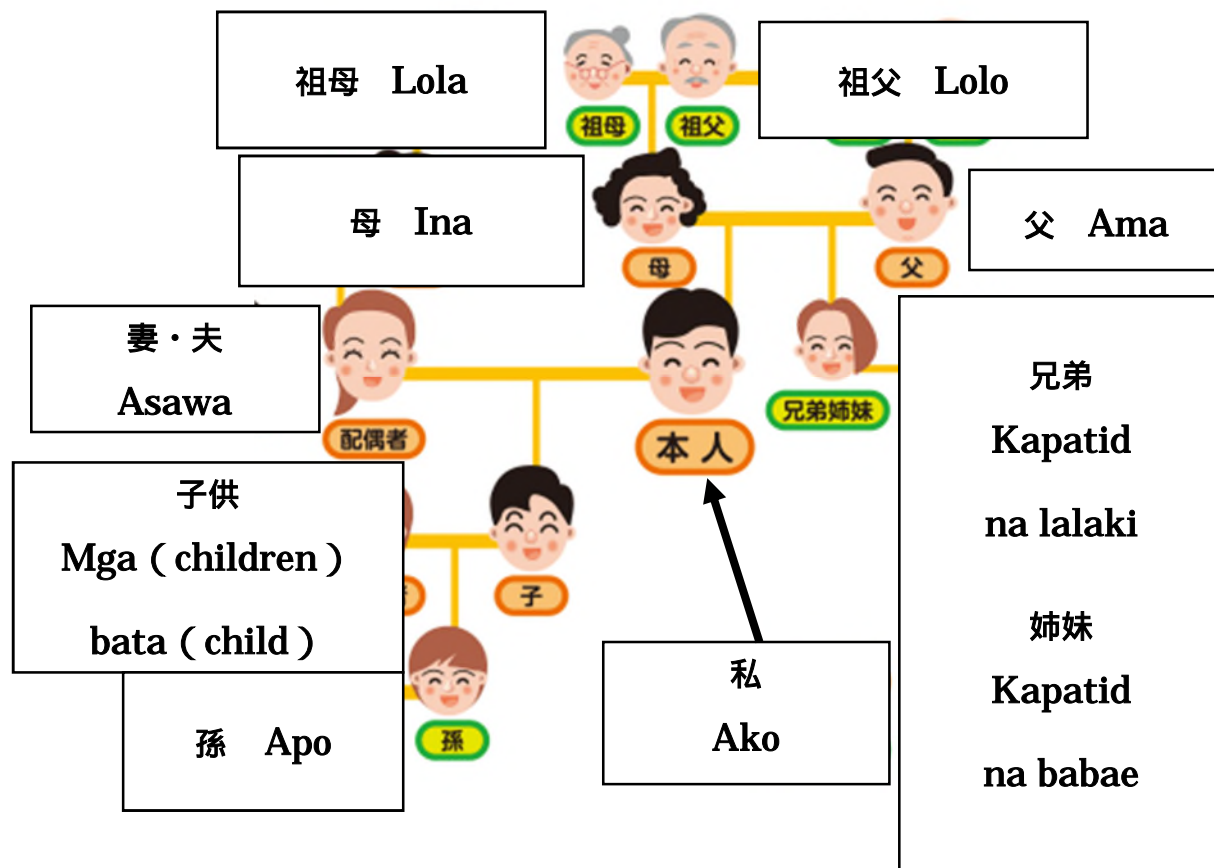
祖母　Lola

祖母

祖父

祖父　Lolo

母　Ina

母

父

父　Ama

妻・夫
Asawa

配偶者

本人

兄弟姉妹

兄弟
Kapatid
na lalaki

姉妹
Kapatid
na babae

子供
Mga ( children )
bata ( child )

子

孫　Apo

孫

私
Ako